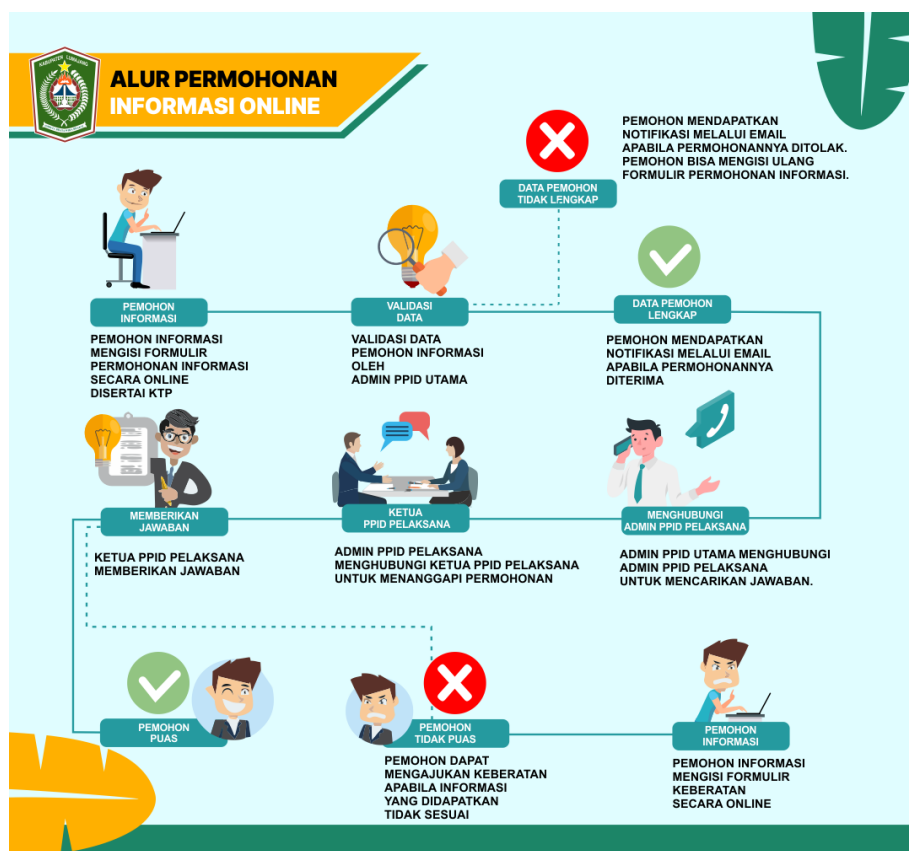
KABUPATEN LUMAJANG

ALUR PERMOHONAN
INFORMASI ONLINE

DATA PEMOHON TIDAK LENGKAP

PEMOHON MENDAPATKAN NOTIFIKASI MELALUI EMAIL APABILA PERMOHONANNYA DITOLAK. PEMOHON BISA MENGISI ULANG FORMULIR PERMOHONAN INFORMASI.

PEMOHON INFORMASI

PEMOHON INFORMASI MENGISI FORMULIR PERMOHONAN INFORMASI SECARA ONLINE DISERTAI KTP

VALIDASI DATA

VALIDASI DATA PEMOHON INFORMASI OLEH ADMIN PPID UTAMA

DATA PEMOHON LENGKAP

PEMOHON MENDAPATKAN NOTIFIKASI MELALUI EMAIL APABILA PERMOHONANNYA DITERIMA

MEMBERIKAN JAWABAN

KETUA PPID PELAKSANA MEMBERIKAN JAWABAN

KETUA PPID PELAKSANA

ADMIN PPID PELAKSANA MENGHUBUNGI KETUA PPID PELAKSANA UNTUK MENANGGAPI PERMOHONAN

MENGHUBUNGI ADMIN PPID PELAKSANA

ADMIN PPID UTAMA MENGHUBUNGI ADMIN PPID PELAKSANA UNTUK MENCARIKAN JAWABAN.

PEMOHON PUAS

PEMOHON TIDAK PUAS

PEMOHON DAPAT MENGAJUKAN KEBERATAN APABILA INFORMASI YANG DIDAPATKAN TIDAK SESUAI

PEMOHON INFORMASI

PEMOHON INFORMASI MENGISI FORMULIR KEBERATAN SECARA ONLINE